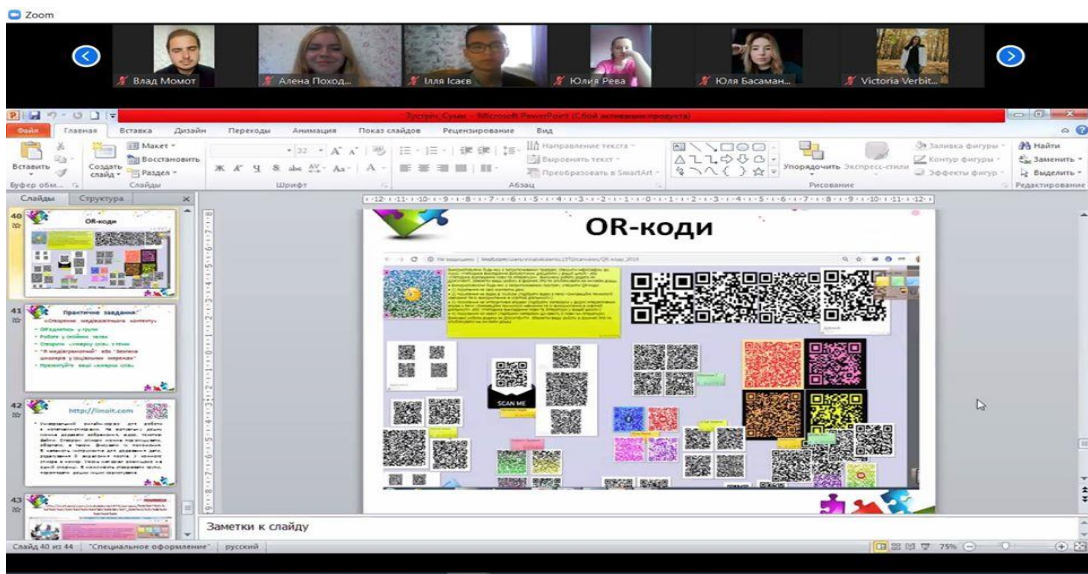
Zoom

Влад Момот
Алена Поход...
Ілля Ісаєв
Юлия Рева
Юля Басаман...
Victoria Verbit...

Зустріч_Суми - Microsoft PowerPoint (Сбой активации продукта)

Файл
Главная
Вставка
Дизайн
Переходы
Анимация
Показ слайдов
Рецензирование
Вид

Вставить
Макет
Восстановить
Создать слайд
Раздел
Буфер обм...
Слайды
Шрифт
Направление текста
Выровнять текст
Преобразовать в SmartArt
Абзац
Упорядочить
Экспресс-стили
Заливка фигуры
Контур фигуры
Эффекты фигур
Рисование
Найти
Заменить
Выделить
Редактирование

Слайды
Структура

40
QR-коди

41
Практичне завдання
«Сміттєва медіахартка контенту»
Об'єднатись у групи
Робота у онлайн-зонах
Створити «жердку»
"Я медіаграмотний" або "Безпека школяра у соціальних мережах"
Презентуйте ваші «жердки»

42
http://linoit.com

43

QR-коди

SCAN ME

Заметки к слайду

Слайд 40 из 44
"Специальное оформление"
русский
75%